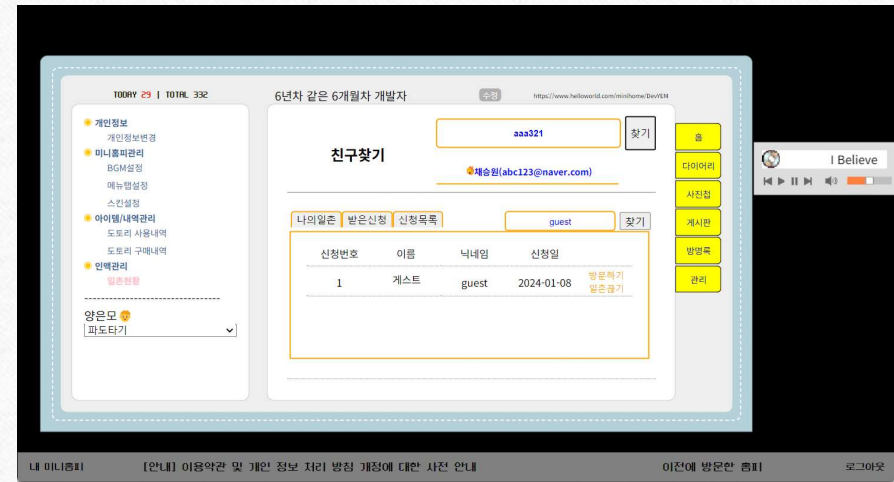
TODAY 29 | TOTAL 332

6년차 같은 6개월차 개발자

수정

https://www.helloworld.com/minihome/DevYEM

개인정보
개인정보변경
미니홈피관리
BGM설정
메뉴탭설정
스킨설정
아이템/내역관리
도토리 사용내역
도토리 구매내역
인맥관리
일촌현황

양은모
파도타기

친구찾기

aaa321

찾기

채승원(abc123@naver.com)

나의일촌 | 받은신청 | 신청목록

guest

찾기

| 신청번호 | 이름 | 닉네임 | 신청일 | |
|---|---|---|---|---|
| 1 | 게스트 | guest | 2024-01-08 | 방문하기 일촌끊기 |

홈
다이어리
사진첩
게시판
방명록
관리

I Believe

내 미니홈피

[안내] 이용약관 및 개인 정보 처리 방침 개정에 대한 사전 안내

이전에 방문한 홈피

로그아웃